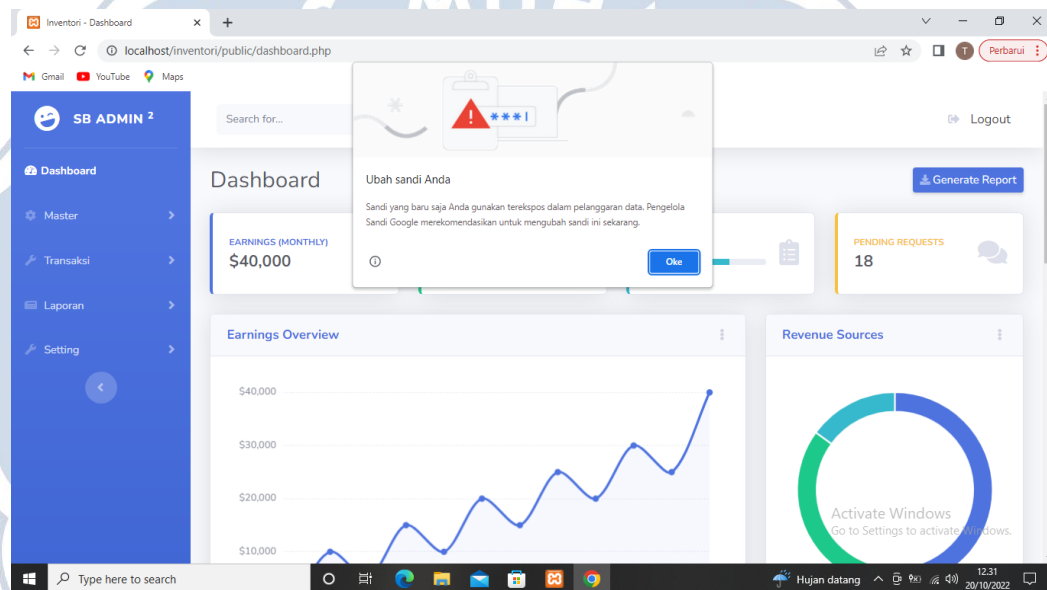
Inventori - Dashboard
localhost/inventori/public/dashboard.php
Perbarui
Gmail YouTube Maps

SB ADMIN 2
Dashboard
Master
Transaksi
Laporan
Setting

Search for...
Logout

Dashboard
Generate Report

EARNINGS (MONTHLY)
$40,000

PENDING REQUESTS
18

Earnings Overview
Revenue Sources

$40,000
$30,000
$20,000
$10,000

Ubah sandi Anda

Sandi yang baru saja Anda gunakan terekspos dalam pelanggaran data. Pengelola Sandi Google merekomendasikan untuk mengubah sandi ini sekarang.

Oke

Activate Windows
Go to Settings to activate Windows.

Type here to search
Hujan datang
12.31
20/10/2022